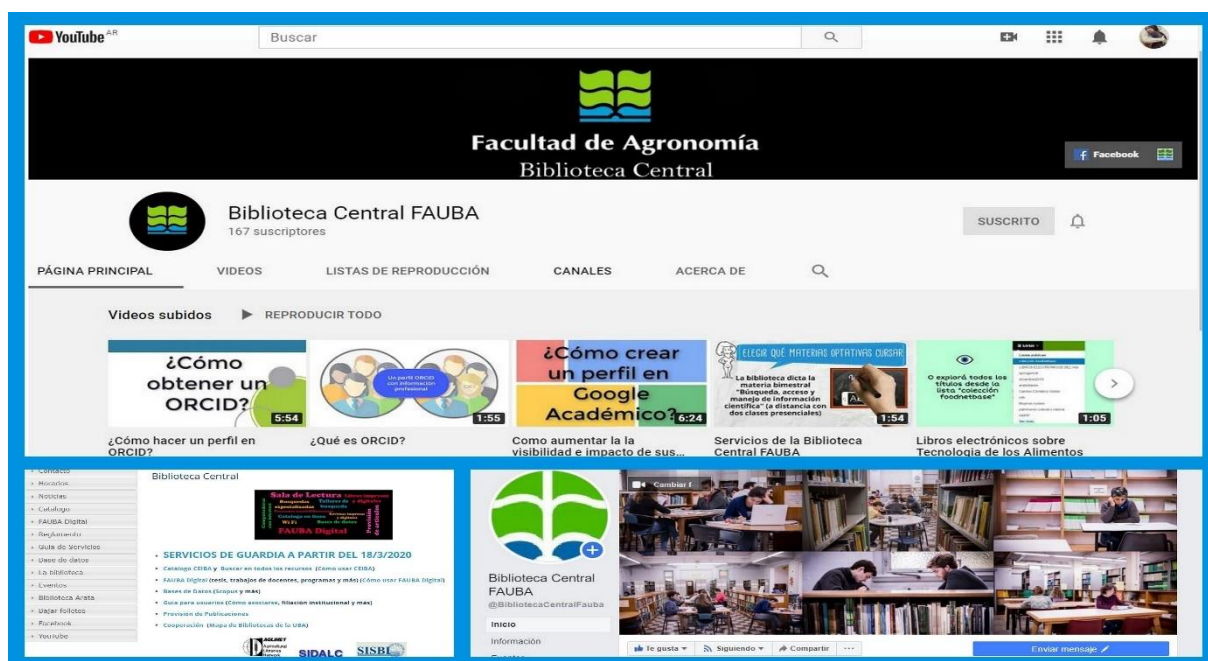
YouTube AR

Buscar

Facultad de Agronomía
Biblioteca Central

Facebook

Biblioteca Central FAUBA
167 suscriptores

SUSCRITO

PÁGINA PRINCIPAL   VIDEOS   LISTAS DE REPRODUCCIÓN   CANALES   ACERCA DE

Videos subidos   REPRODUCIR TODO

¿Cómo obtener un ORCID?
5:54
¿Cómo hacer un perfil en ORCID?

Un perfil ORCID con información profesional
1:55
¿Qué es ORCID?

¿Cómo crear un perfil en Google Académico?
6:24
Como aumentar la la visibilidad e impacto de sus...

ELEGÍ QUÉ MATERIAS OPTATIVAS CURSAR
La biblioteca dicta la materia bimestral "Búsqueda, acceso y manejo de información científica" (a distancia con dos clases presenciales)
1:54
Servicios de la Biblioteca Central FAUBA

O explorá todos los títulos desde la lista "colección foodnetbase"
1:05
Libros electrónicos sobre Tecnologia de los Alimentos

Contacto
Horarios
Noticias
Catalogo
FAUBA Digital
Reglamento
Guía de Servicios
Base de datos
La biblioteca
Eventos
Biblioteca Arata
Bajar folletos
Facebook
YouTube

Biblioteca Central

Sala de Lectura
Wi-Fi
Bases de datos
FAUBA Digital

SERVICIOS DE GUARDIA A PARTIR DEL 18/3/2020
Catalogo CEIBA y Buscar en todos los recursos (Como usar CEIBA)
FAUBA Digital (tesis, trabajos de docentes, programas y más) (Cómo usar FAUBA Digital)
Bases de Datos (Scopus y más)
Guía para usuarios (Como asociarse, filiación institucional y más)
Provisión de Publicaciones
Cooperación (Mapa de Bibliotecas de la UBA)

AGLINET
SIDALC
SISBI

Cambiar f

Biblioteca Central FAUBA
@BibliotecaCentralFauba
Inicio
Información

Te gusta
Siguiendo
Compartir
...
Enviar mensaje